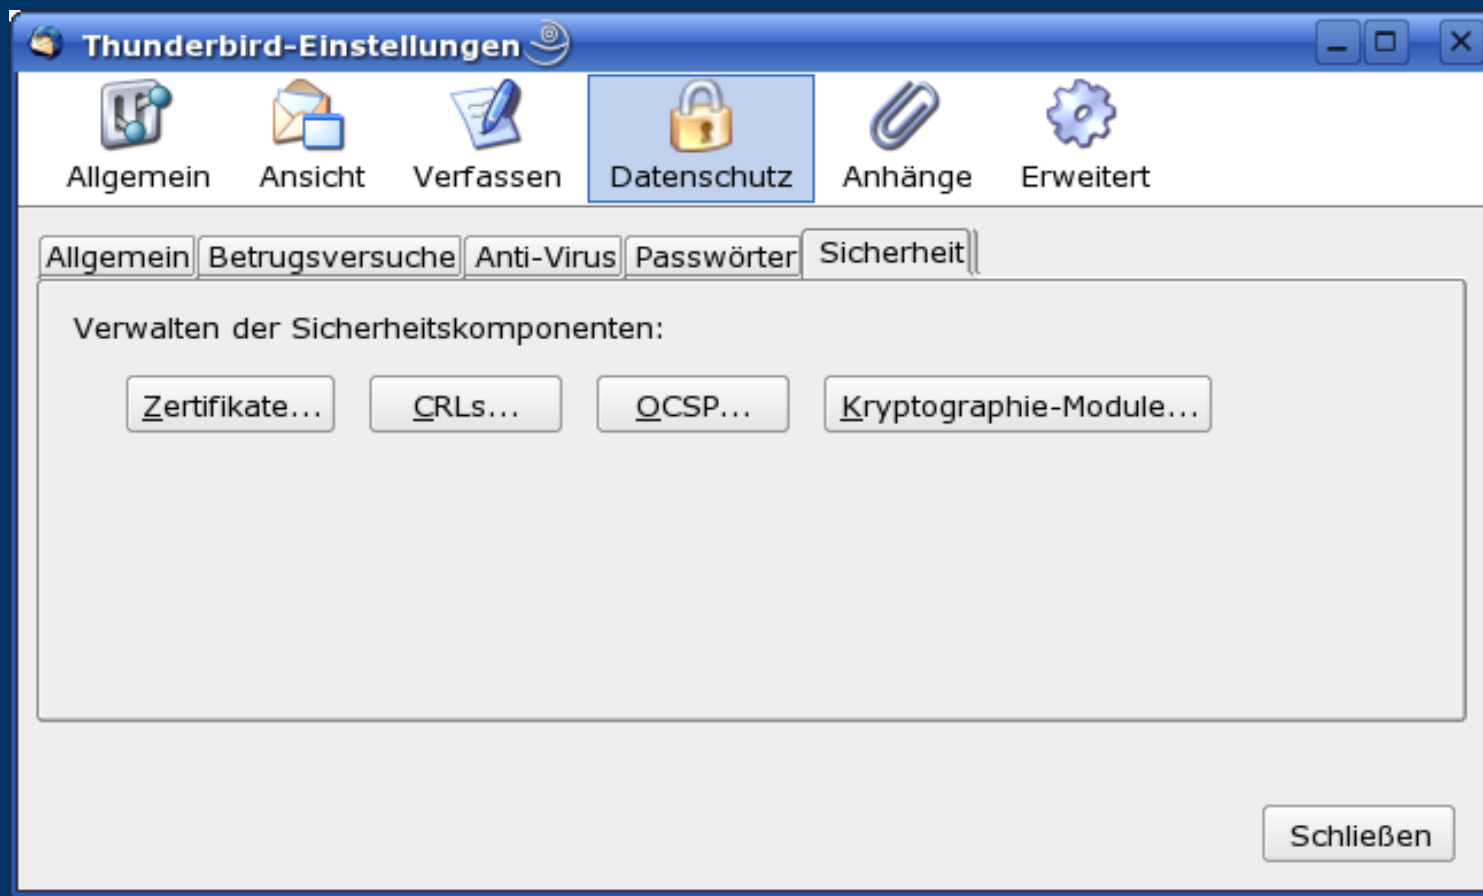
Thunderbird-Einstellungen

Allgemein Ansicht Verfassen Datenschutz Anhänge Erweitert

Allgemein Betrugsversuche Anti-Virus Passwörter Sicherheit

Verwalten der Sicherheitskomponenten:

Zertifikate... CRLs... OCSP... Kryptographie-Module...

Schließen